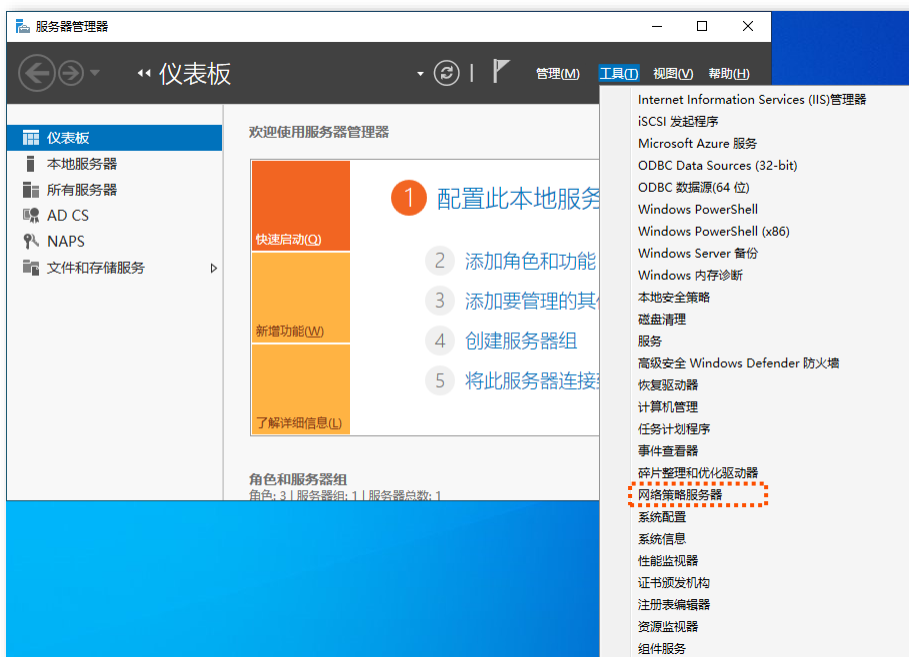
服务器管理器

仪表板

管理(M) 工具(T) 视图(V) 帮助(H)

仪表板
本地服务器
所有服务器
AD CS
NAPS
文件和存储服务

欢迎使用服务器管理器

快速启动(Q)
新增功能(W)
了解详细信息(L)

1 配置此本地服务
2 添加角色和功能
3 添加要管理的其
4 创建服务器组
5 将此服务器连接

角色和服务器组
角色: 3 | 服务器组: 1 | 服务器总数: 1

Internet Information Services (IIS)管理器
iSCSI 发起程序
Microsoft Azure 服务
ODBC Data Sources (32-bit)
ODBC 数据源(64 位)
Windows PowerShell
Windows PowerShell (x86)
Windows Server 备份
Windows 内存诊断
本地安全策略
磁盘清理
服务
高级安全 Windows Defender 防火墙
恢复驱动器
计算机管理
任务计划程序
事件查看器
碎片整理和优化驱动器
网络策略服务器
系统配置
系统信息
性能监视器
证书颁发机构
注册表编辑器
资源监视器
组件服务